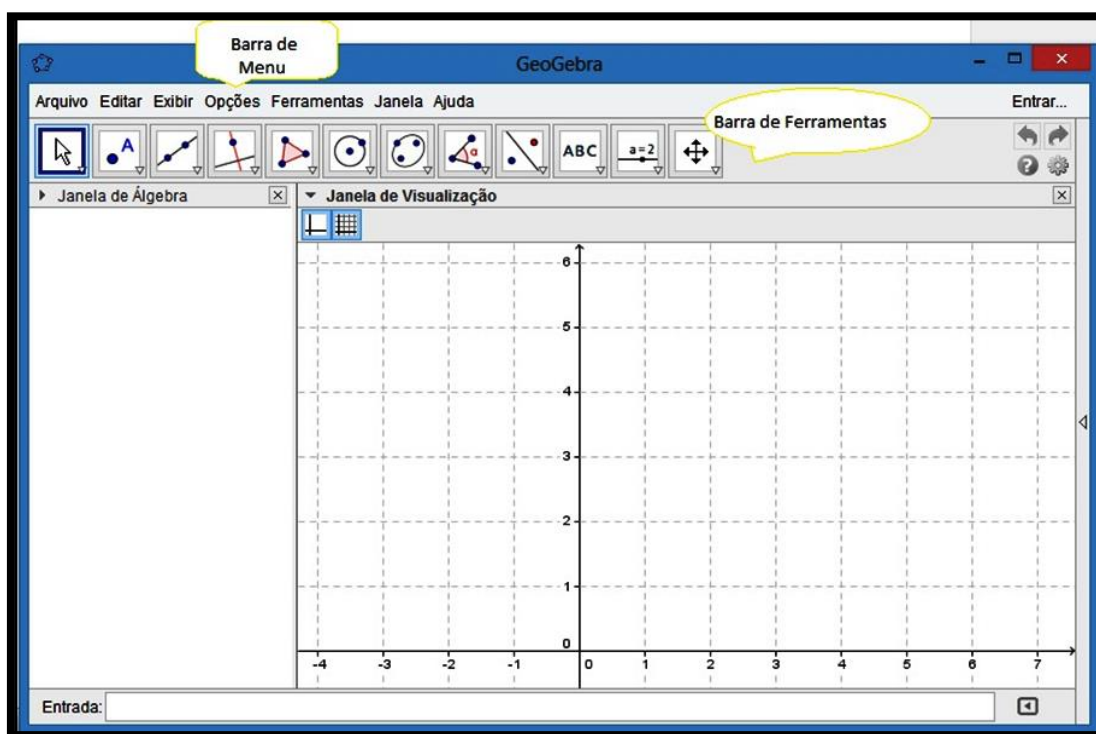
Barra de Menu

GeoGebra

Arquivo Editar Exibir Opções Ferramentas Janela Ajuda

Entrar...

Barra de Ferramentas

ABC

a = 2

Janela de Álgebra

Janela de Visualização

6
5
4
3
2
1
0

-4 -3 -2 -1 0 1 2 3 4 5 6 7

Entrada: